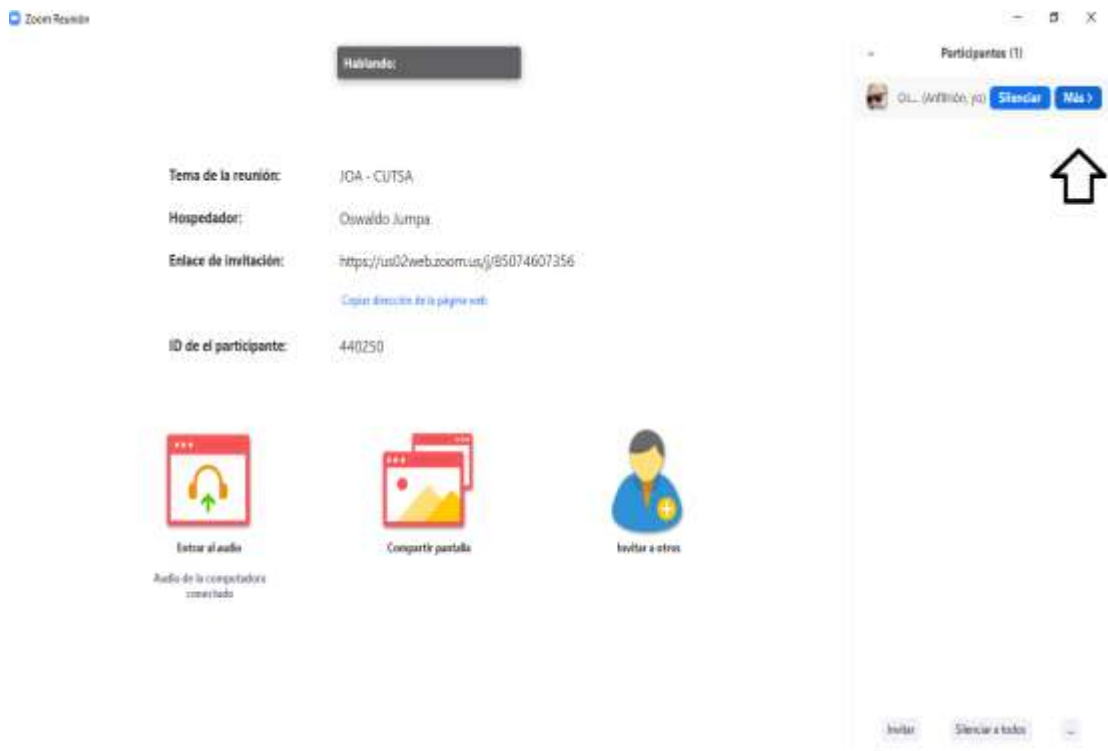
Zoom Reunión

Hablando:

Participantes (1)

Os... (Anfitrión, yo) Silenciar Más >

Tema de la reunión: JOA - CUTSA

Hospedador: Oswaldo Jumpa

Enlace de invitación: https://us02web.zoom.us/j/85074607356

Copiar dirección de la página web

ID de el participante: 440250

Entrar al audio

Audio de la computadora conectado

Compartir pantalla

Invitar a otros

Invitar

Silenciar a todos

...